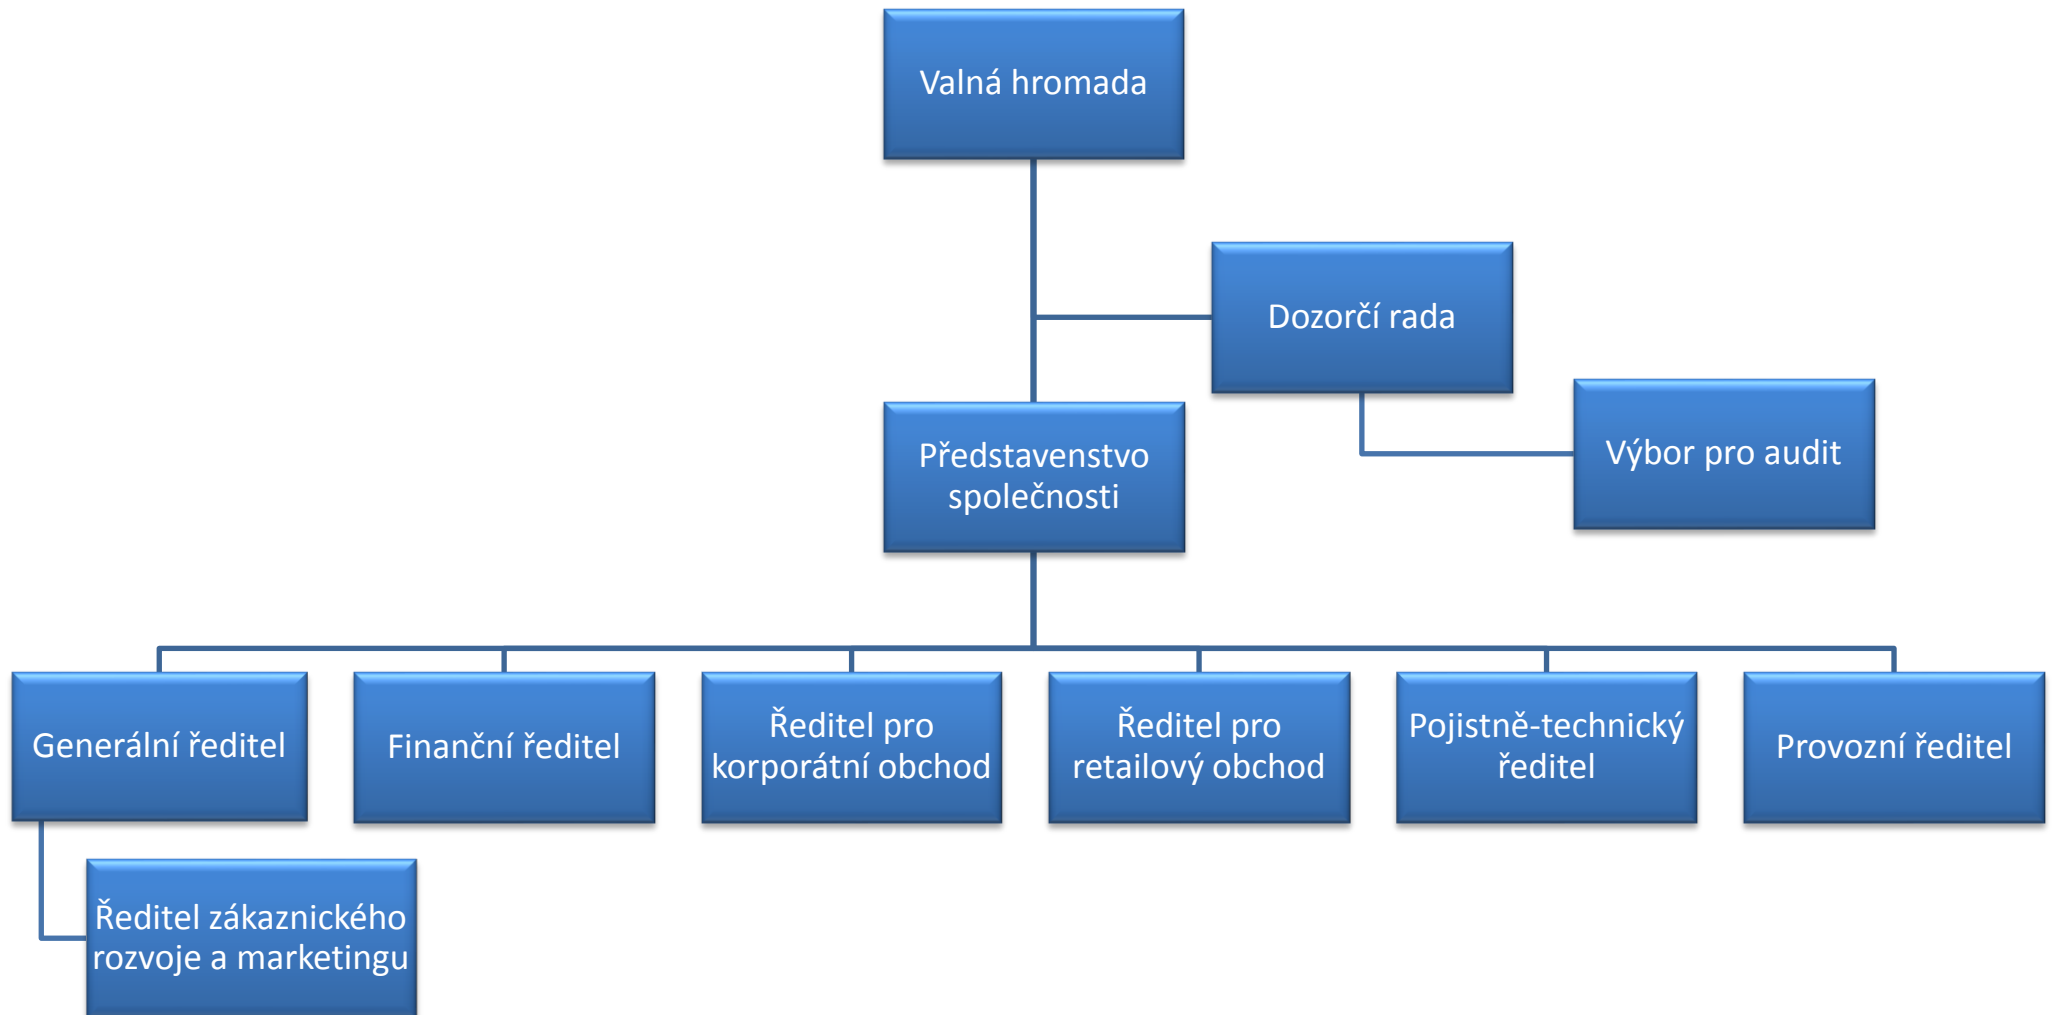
Valná hromada

Dozorčí rada

Výbor pro audit

Představenstvo společnosti

Generální ředitel

Finanční ředitel

Ředitel pro korporátní obchod

Ředitel pro retailový obchod

Pojistně-technický ředitel

Provozní ředitel

Ředitel zákaznického rozvoje a marketingu